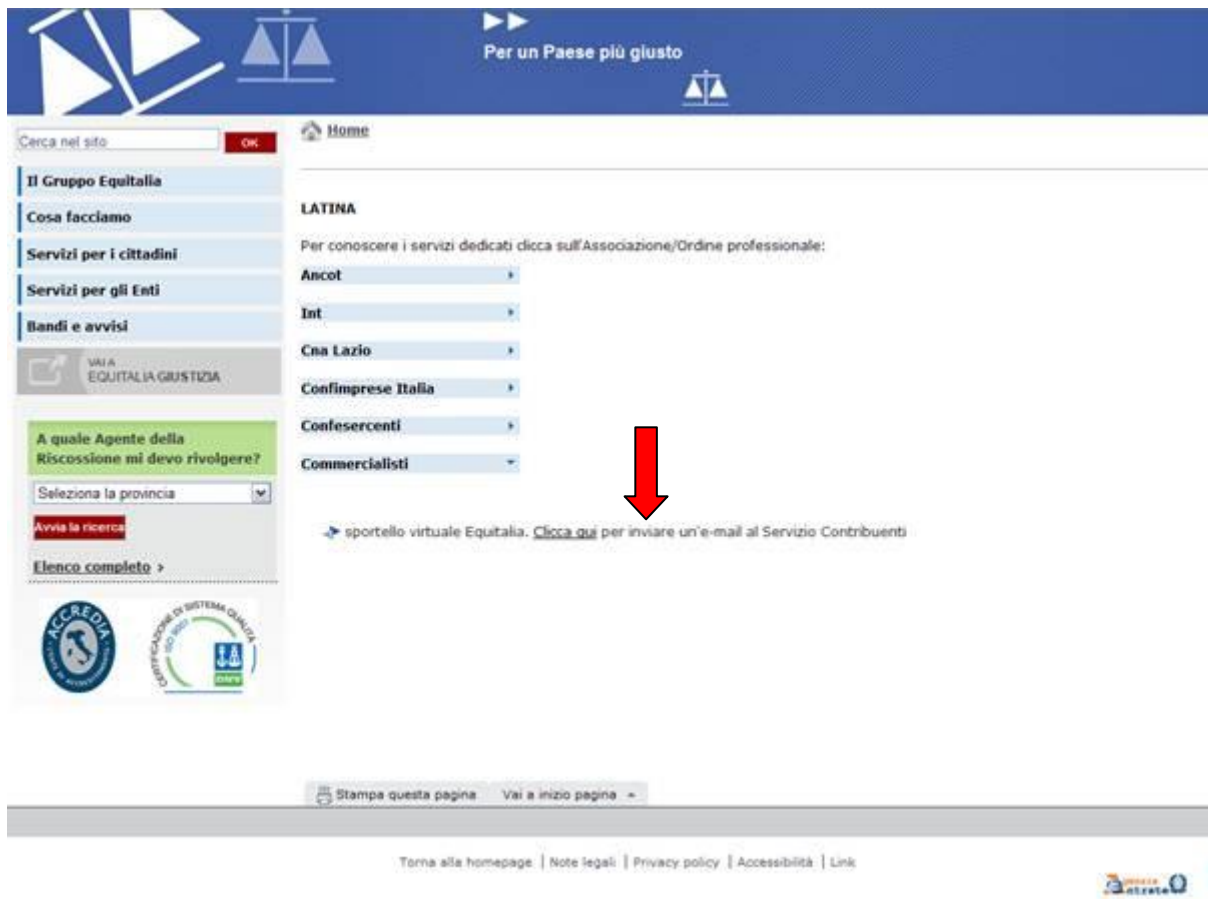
Per un Paese più giusto

Cerca nel sito OK

Il Gruppo Equitalia
Cosa facciamo
Servizi per i cittadini
Servizi per gli Enti
Bandi e avvisi

VAI A EQUITALIA GIUSTIZIA

A quale Agente della Riscossione mi devo rivolgere?
Seleziona la provincia
Avvia la ricerca
Elenco completo ›

ACCREDIA

CERTIFICAZIONE DI SISTEMA QUALITÀ ISO 9001

Home

LATINA

Per conoscere i servizi dedicati clicca sull'Associazione/Ordine professionale:

Ancot
Int
Cna Lazio
Confimprese Italia
Confesercenti
Commercialisti

sportello virtuale Equitalia. Clicca qui per inviare un'e-mail al Servizio Contribuenti

Stampa questa pagina | Vai a inizio pagina

Torna alla homepage | Note legali | Privacy policy | Accessibilità | Link

Agenzia Entrate